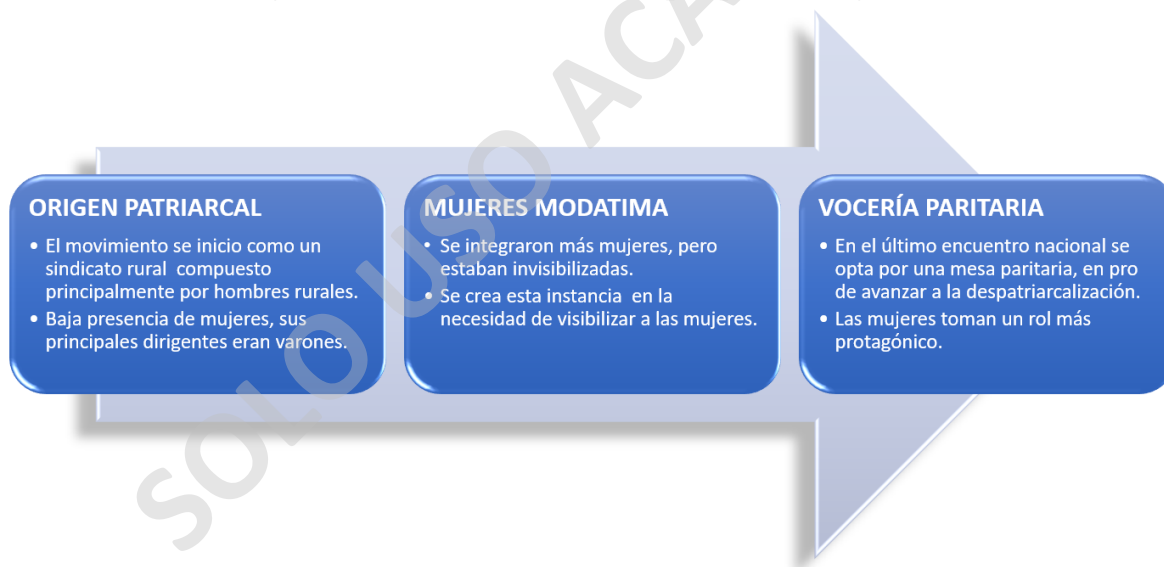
SOLO USO ACA

ORIGEN PATRIARCAL

• El movimiento se inicio como un sindicato rural compuesto principalmente por hombres rurales.
• Baja presencia de mujeres, sus principales dirigentes eran varones.

MUJERES MODATIMA

• Se integraron más mujeres, pero estaban invisibilizadas.
• Se crea esta instancia en la necesidad de visibilizar a las mujeres.

VOCERÍA PARITARIA

• En el último encuentro nacional se opta por una mesa paritaria, en pro de avanzar a la despatriarcalización.
• Las mujeres toman un rol más protagónico.